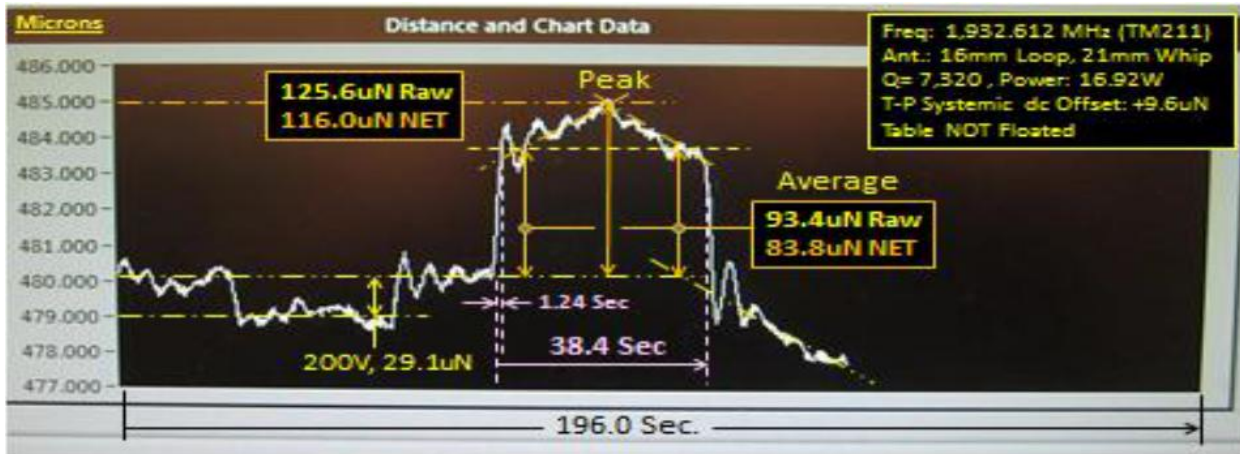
Microns

Distance and Chart Data

Freq: 1,932.612 MHz (TM211)
Ant.: 16mm Loop, 21mm Whip
Q= 7,320 , Power: 16.92W
T-P Systemic dc Offset: +9.6uN
Table NOT Floated

486.000
485.000
484.000
483.000
482.000
481.000
480.000
479.000
478.000
477.000

125.6uN Raw
116.0uN NET

Peak

Average

93.4uN Raw
83.8uN NET

1.24 Sec

38.4 Sec

200V, 29.1uN

196.0 Sec.